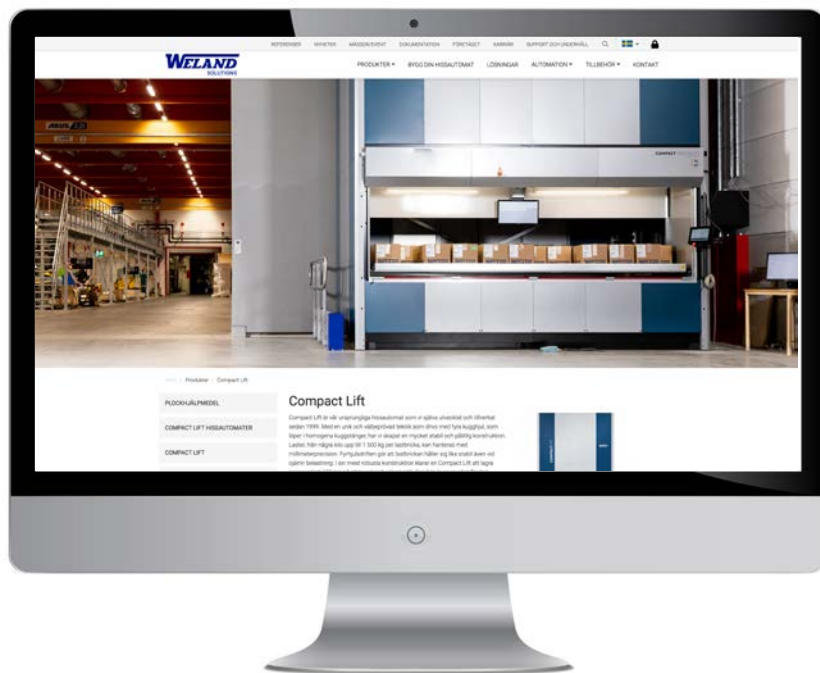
REFERENSER NYHETER MÄSSOR/EVENT DOKUMENTATION FÖRETAGET KARRIÄR SUPPORT OCH UNDERHÅLL

WELAND SOLUTIONS

PRODUKTER ▾ BYGG DIN HISSAUTOMAT LÖSNINGAR AUTOMATION ▾ TILLBEHÖR ▾ KONTAKT

COMPACT

Hem / Produkter / Compact Lift

PLOCKHJÄLPMEDEL

COMPACT LIFT HISSAUTOMATER

COMPACT LIFT

Compact Lift

Compact Lift är vår ursprungliga hissautomat som vi själva utvecklat och tillverkat sedan 1999. Med en unik och väl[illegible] teknik som drivs med fyra kuggkjul, som löper i homogena kuggstänger, har vi skapat en mycket stabil och pålitlig konstruktion. Lasten, från några kilo upp till 1 500 kg per lastbricka, kan hanteras med millimeterprecision. Fyrhjulsdriften gör att lastbrickan håller sig lika stabil även vid ojämn belastning. I en med robusta konstruktion klarar en Compact Lift att lagra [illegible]

COMPACT LIFT